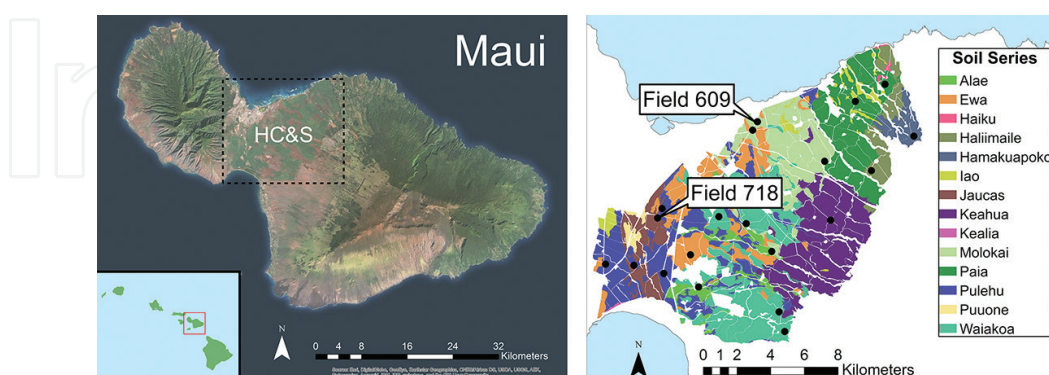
Maui

HC&S

N

0 4 8 16 24 32
Kilometers

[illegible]

Field 609

Field 718

Soil Series
Alae
Ewa
Haiku
Haliimaile
Hamakuapoko
Iao
Jaucas
Keahua
Kealia
Molokai
Paia
Pulehu
Puuone
Waiakoa

N

0 1 2 4 6 8
Kilometers